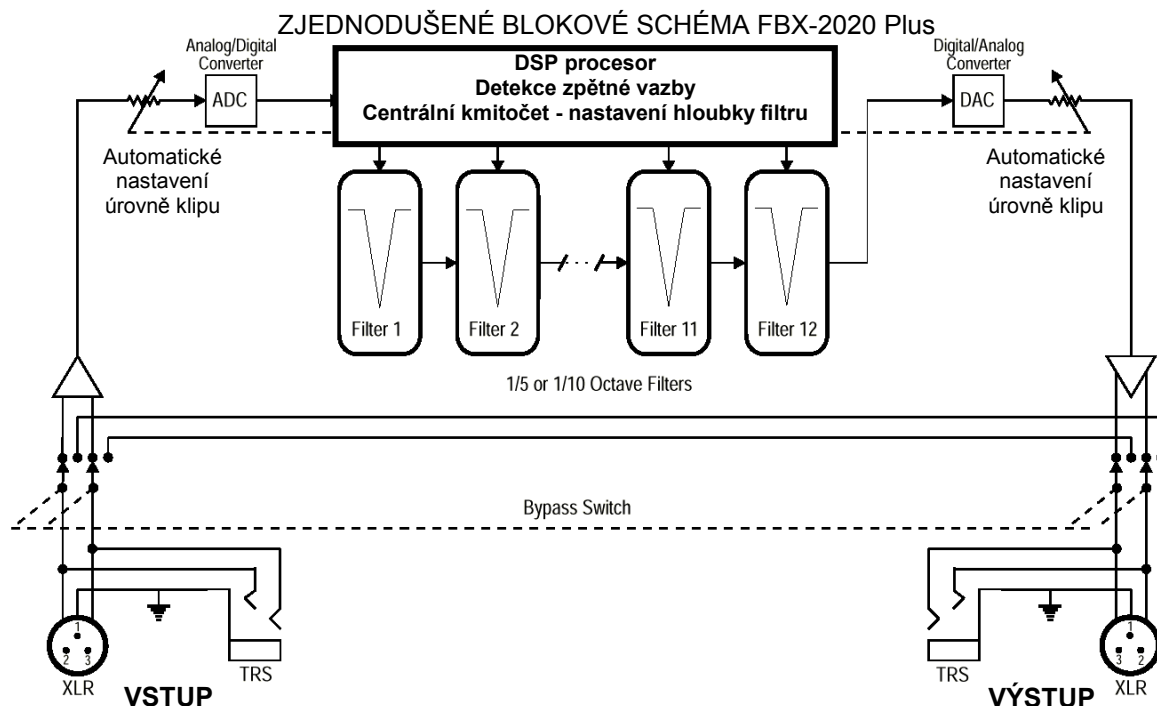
ZJEDNODUŠENÉ BLOKOVÉ SCHÉMA FBX-2020 Plus

Analog/Digital Converter

ADC

DSP procesor
Detekce zpětné vazby
Centrální kmitočet - nastavení hloubky filtru

Digital/Analog Converter

DAC

Automatické nastavení úrovně klipu

Automatické nastavení úrovně klipu

Filter 1

Filter 2

Filter 11

Filter 12

1/5 or 1/10 Octave Filters

Bypass Switch

1
2 3

XLR

VSTUP

TRS

TRS

1
3 2

XLR

VÝSTUP